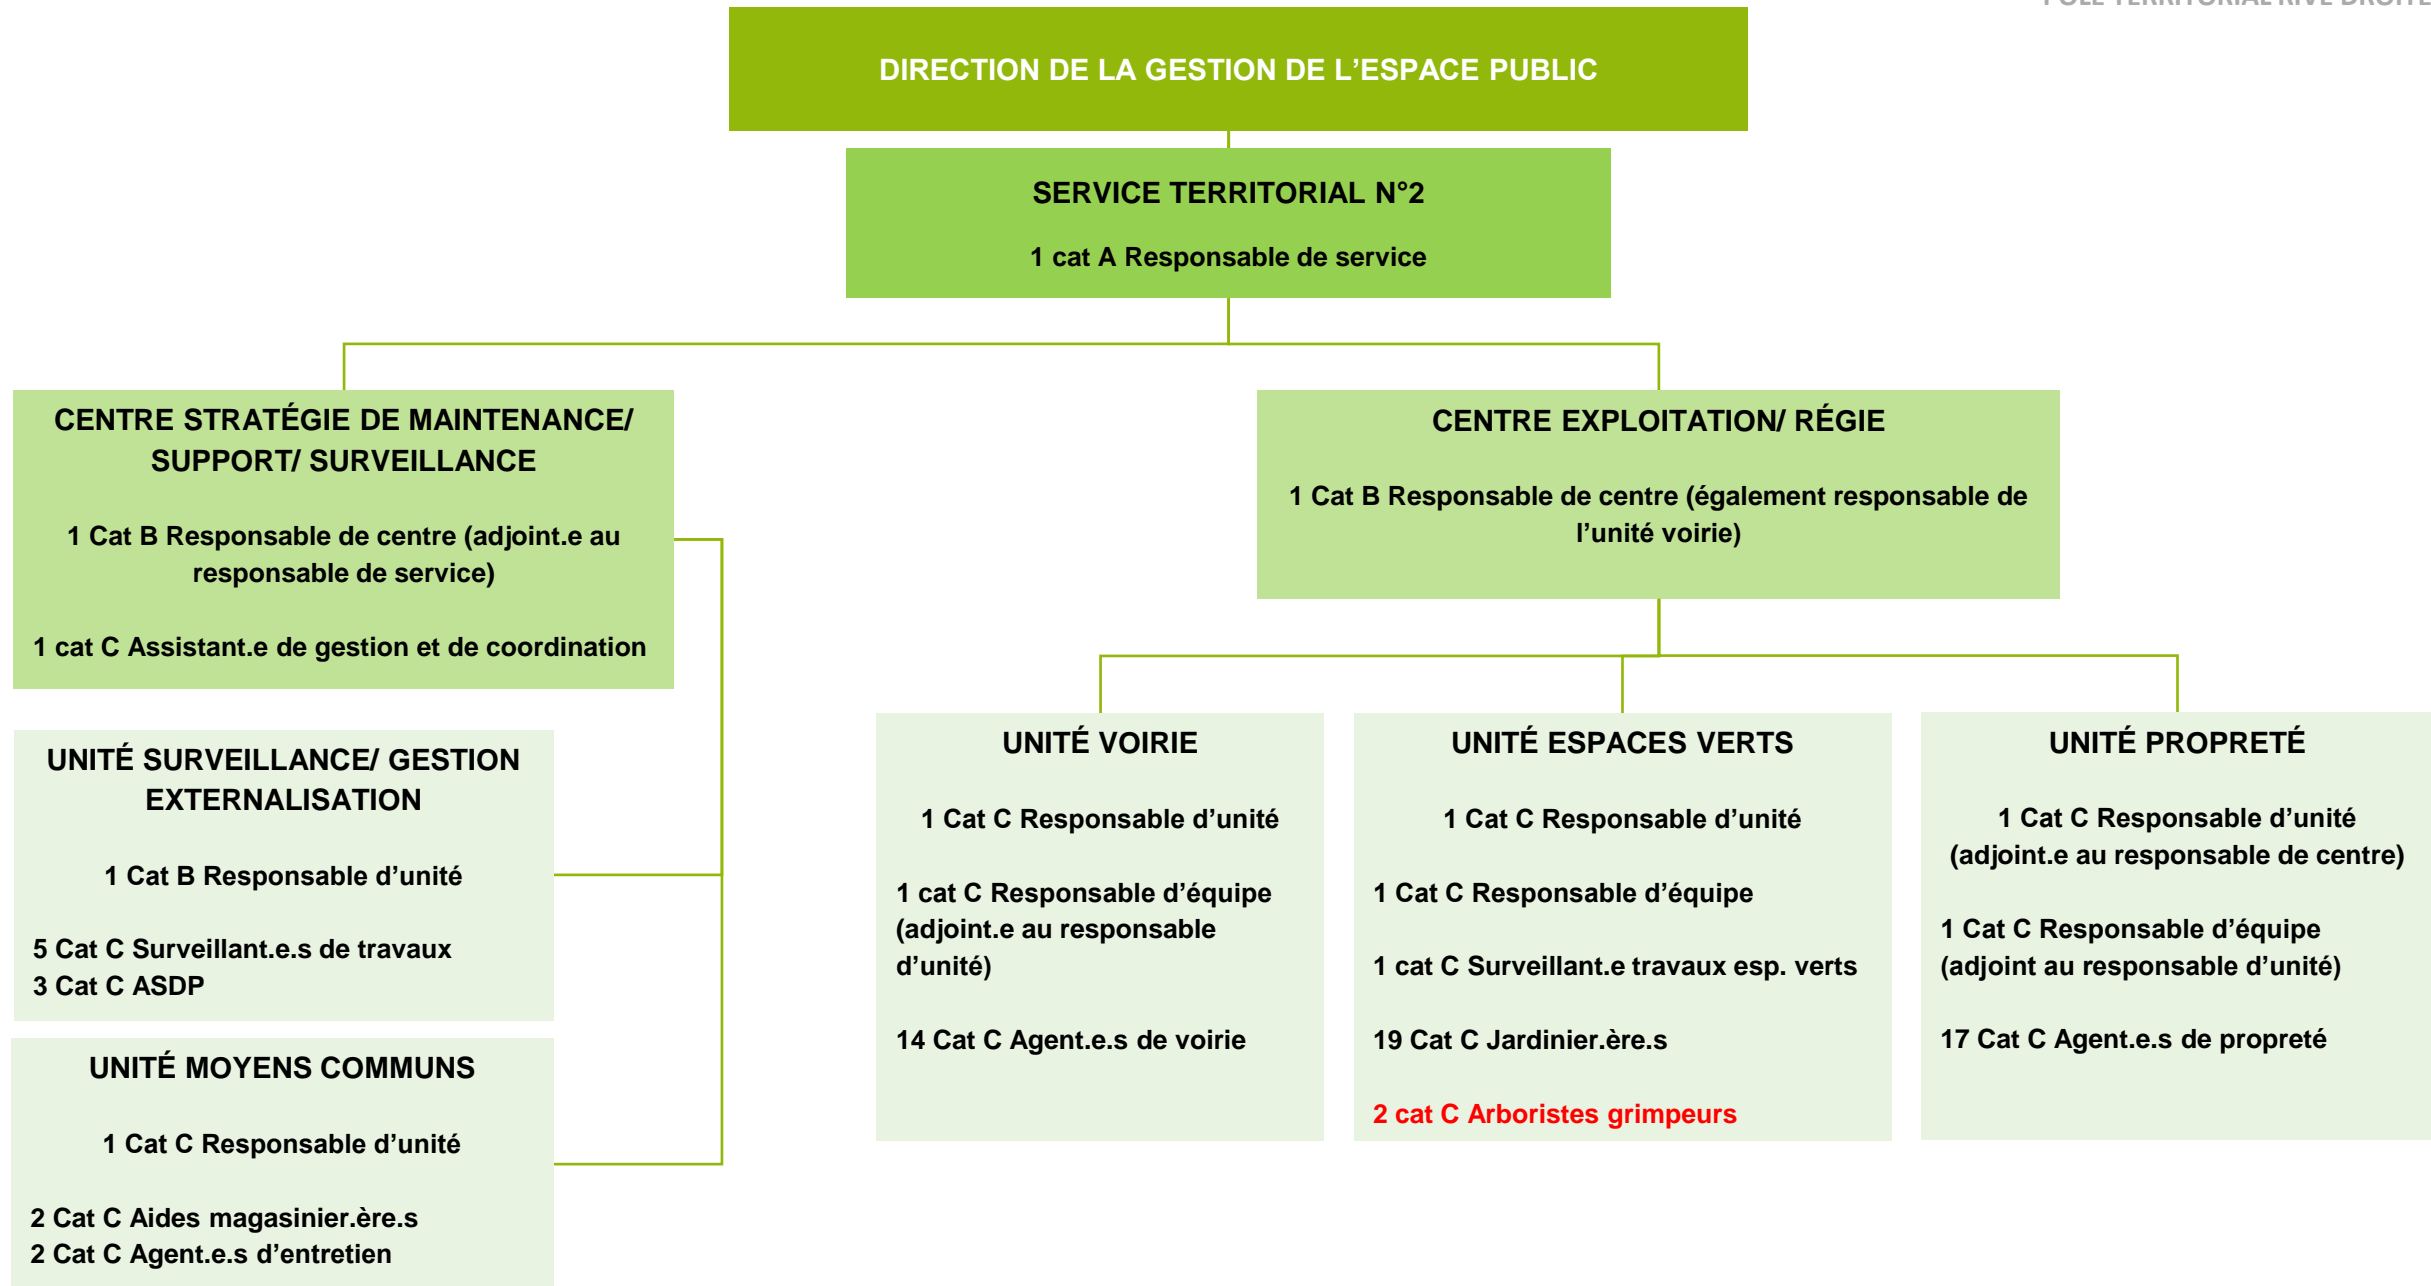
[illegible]

DIRECTION DE LA GESTION DE L'ESPACE PUBLIC

SERVICE TERRITORIAL N°2

1 cat A Responsable de service

CENTRE STRATÉGIE DE MAINTENANCE/ SUPPORT/ SURVEILLANCE

1 Cat B Responsable de centre (adjoint.e au responsable de service)

1 cat C Assistant.e de gestion et de coordination

UNITÉ SURVEILLANCE/ GESTION EXTERNALISATION

1 Cat B Responsable d'unité

5 Cat C Surveillant.e.s de travaux
3 Cat C ASDP

UNITÉ MOYENS COMMUNS

1 Cat C Responsable d'unité

2 Cat C Aides magasinier.ère.s
2 Cat C Agent.e.s d'entretien

CENTRE EXPLOITATION/ RÉGIE

1 Cat B Responsable de centre (également responsable de l'unité voirie)

UNITÉ VOIRIE

1 Cat C Responsable d'unité

1 cat C Responsable d'équipe (adjoint.e au responsable d'unité)

14 Cat C Agent.e.s de voirie

UNITÉ ESPACES VERTS

1 Cat C Responsable d'unité

1 Cat C Responsable d'équipe

1 cat C Surveillant.e travaux esp. verts

19 Cat C Jardinier.ère.s

2 cat C Arboristes grimpeurs

UNITÉ PROPRETÉ

1 Cat C Responsable d'unité (adjoint.e au responsable de centre)

1 Cat C Responsable d'équipe (adjoint au responsable d'unité)

17 Cat C Agent.e.s de propreté